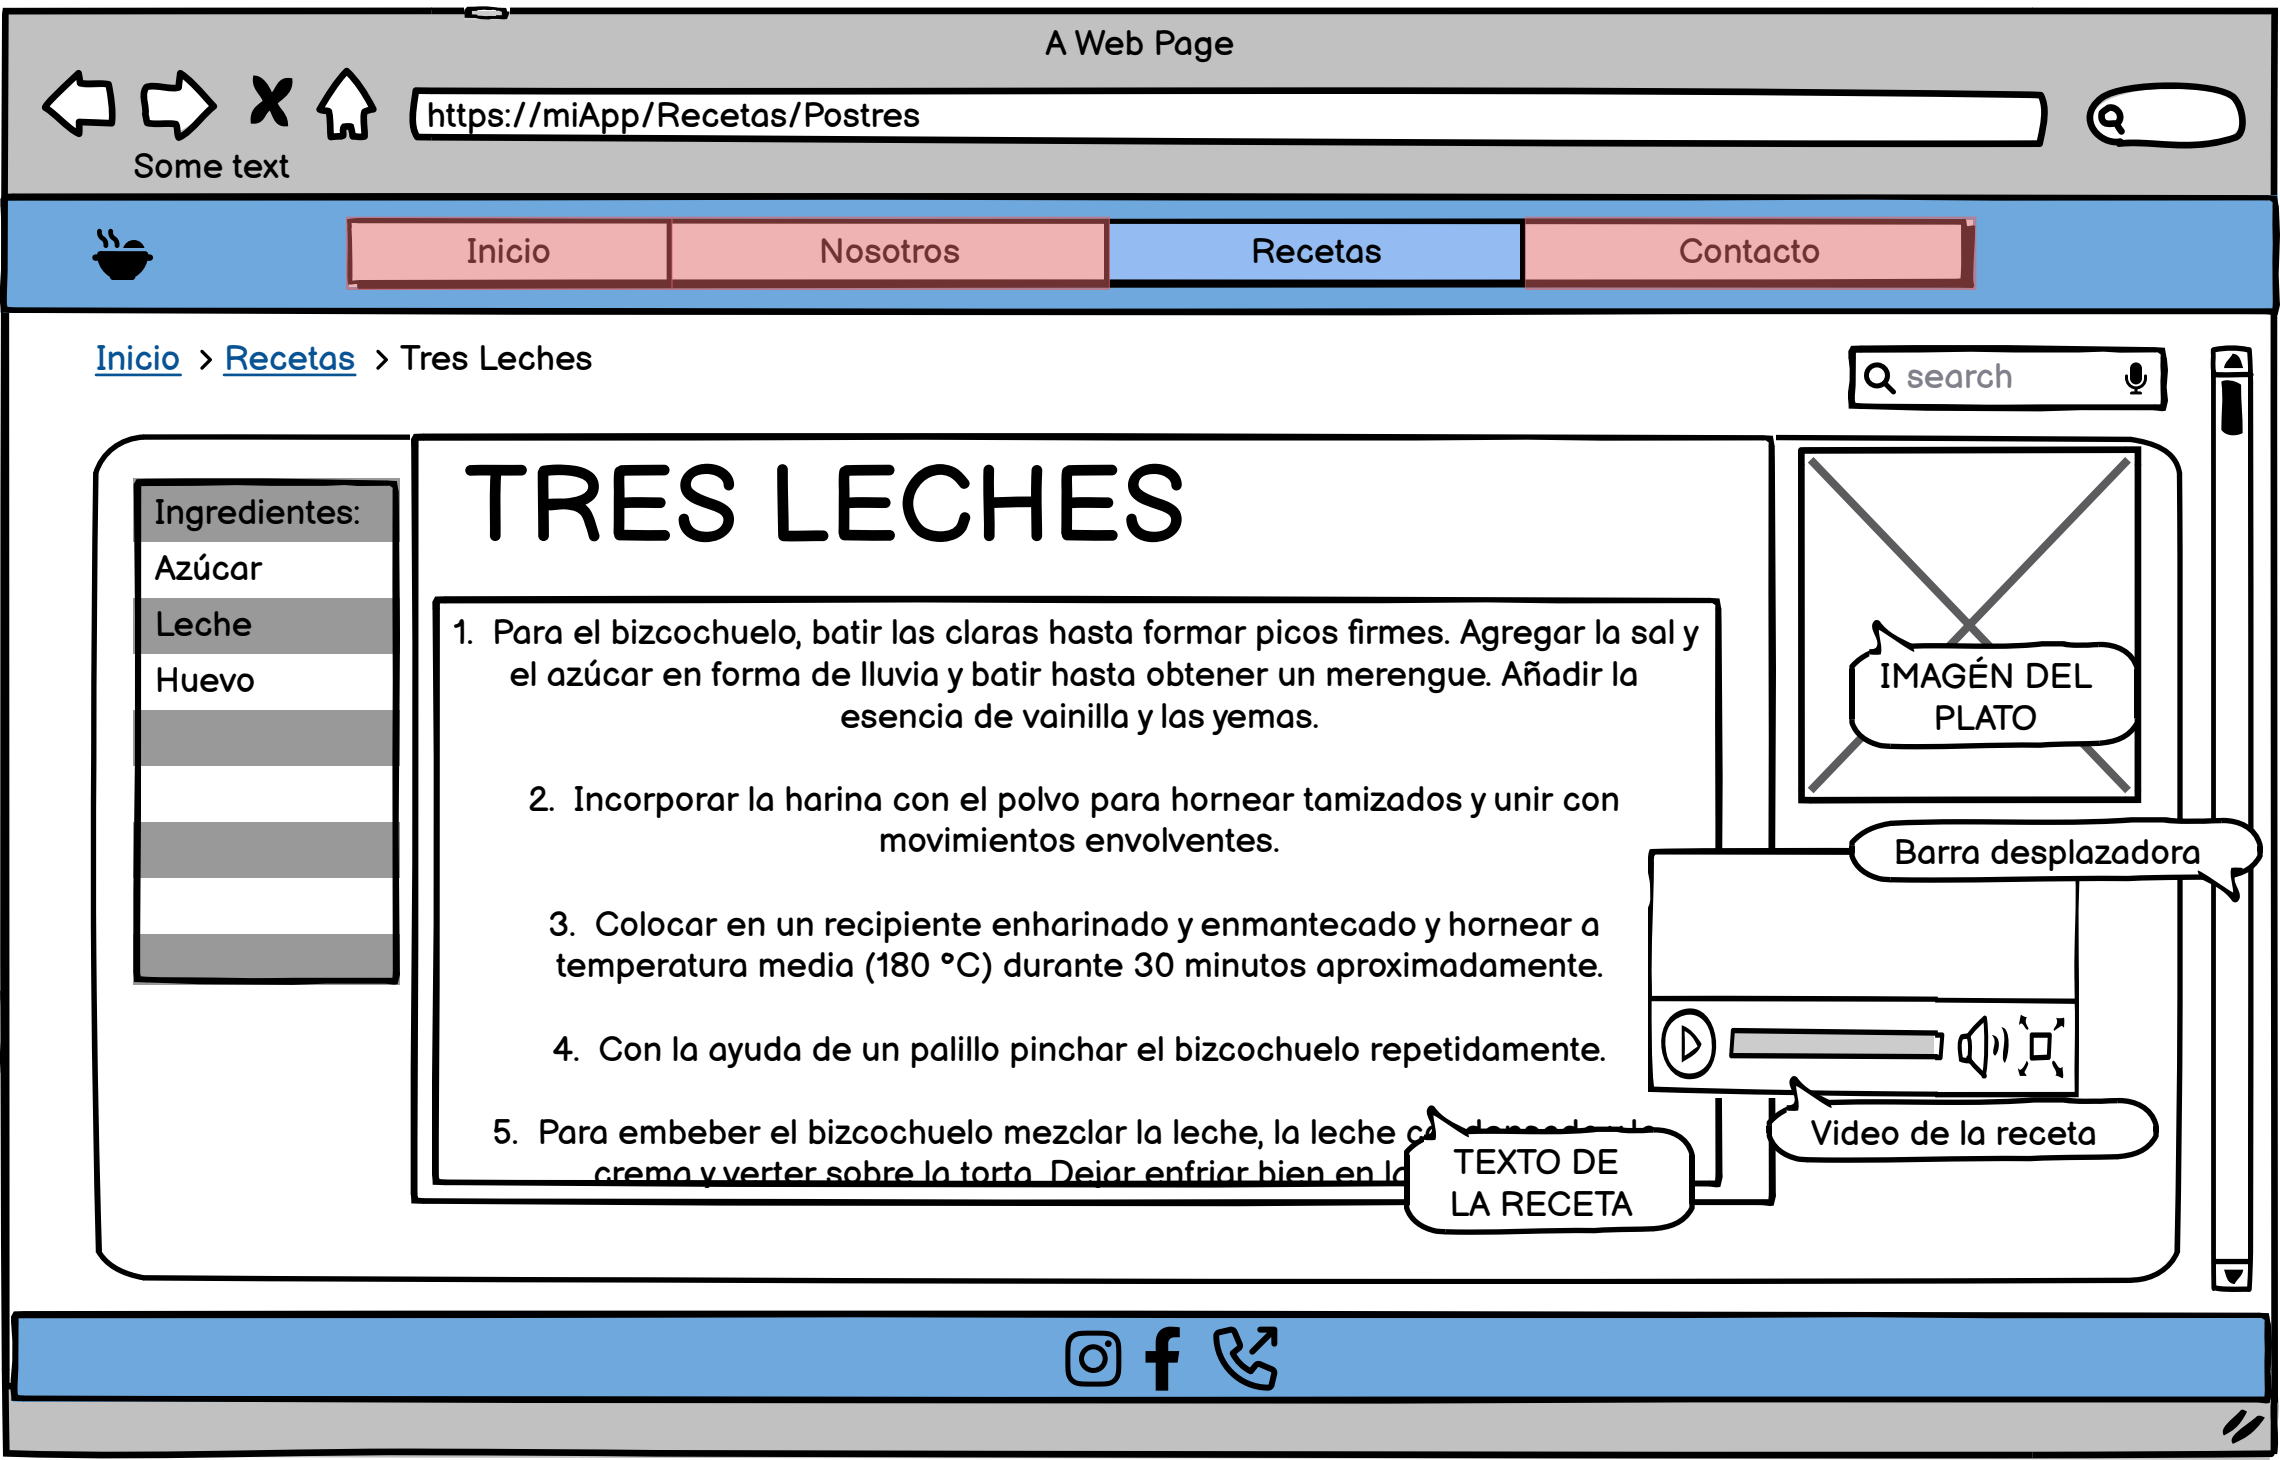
A Web Page

https://miApp/Recetas/Postres

Some text

Inicio | Nosotros | Recetas | Contacto

Inicio > Recetas > Tres Leches

search

Ingredientes:
Azúcar
Leche
Huevo

TRES LECHES

1. Para el bizcochuelo, batir las claras hasta formar picos firmes. Agregar la sal y el azúcar en forma de lluvia y batir hasta obtener un merengue. Añadir la esencia de vainilla y las yemas.

2. Incorporar la harina con el polvo para hornear tamizados y unir con movimientos envolventes.

3. Colocar en un recipiente enharinado y enmantecado y hornear a temperatura media (180 °C) durante 30 minutos aproximadamente.

4. Con la ayuda de un palillo pinchar el bizcochuelo repetidamente.

5. Para embeber el bizcochuelo mezclar la leche, la leche c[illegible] crema y verter sobre la torta. Dejar enfriar bien en l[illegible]

TEXTO DE LA RECETA

IMAGÉN DEL PLATO

Barra desplazadora

Video de la receta